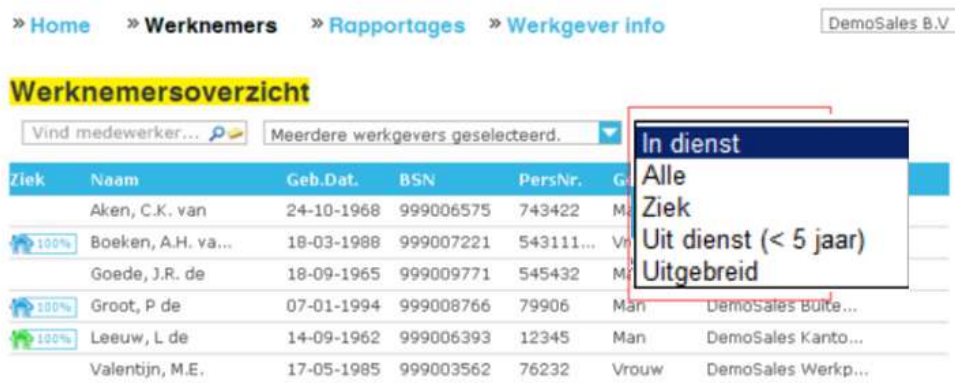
» Home » Werknemers » Rapportages » Werkgever info

DemoSales B.V

Werknemersoverzicht

Vind medewerker...

Meerdere werkgevers geselecteerd.

In dienst
Alle
Ziek
Uit dienst (< 5 jaar)
Uitgebreid

| Ziek | Naam | Geb.Dat. | BSN | PersNr. | G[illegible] | |
|---|---|---|---|---|---|---|
| | Aken, C.K. van | 24-10-1968 | 999006575 | 743422 | Ma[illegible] | |
| 100% | Boeken, A.H. va... | 18-03-1988 | 999007221 | 543111... | Vr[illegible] | |
| | Goede, J.R. de | 18-09-1965 | 999009771 | 545432 | M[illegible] | |
| 100% | Groot, P de | 07-01-1994 | 999008766 | 79906 | Man | DemoSales Buite... |
| 100% | Leeuw, L de | 14-09-1962 | 999006393 | 12345 | Man | DemoSales Kanto... |
| | Valentijn, M.E. | 17-05-1985 | 999003562 | 76232 | Vrouw | DemoSales Werkp... |